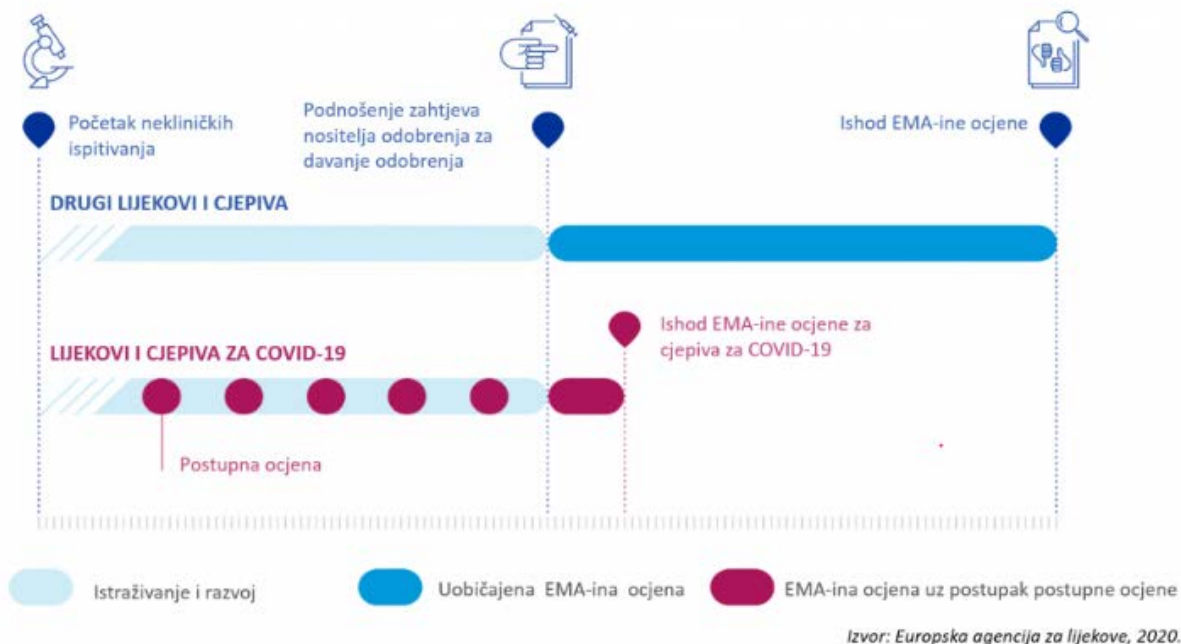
Početak nekliničkih ispitivanja

Podnošenje zahtjeva nositelja odobrenja za davanje odobrenja

Ishod EMA-ine ocjene

DRUGI LIJEKOVI I CJEPIVA

Ishod EMA-ine ocjene za cjepiva za COVID-19

LIJEKOVI I CJEPIVA ZA COVID-19

Postupna ocjena

Istraživanje i razvoj

Uobičajena EMA-ina ocjena

EMA-ina ocjena uz postupak postupne ocjene

Izvor: Europska agencija za lijekove, 2020.